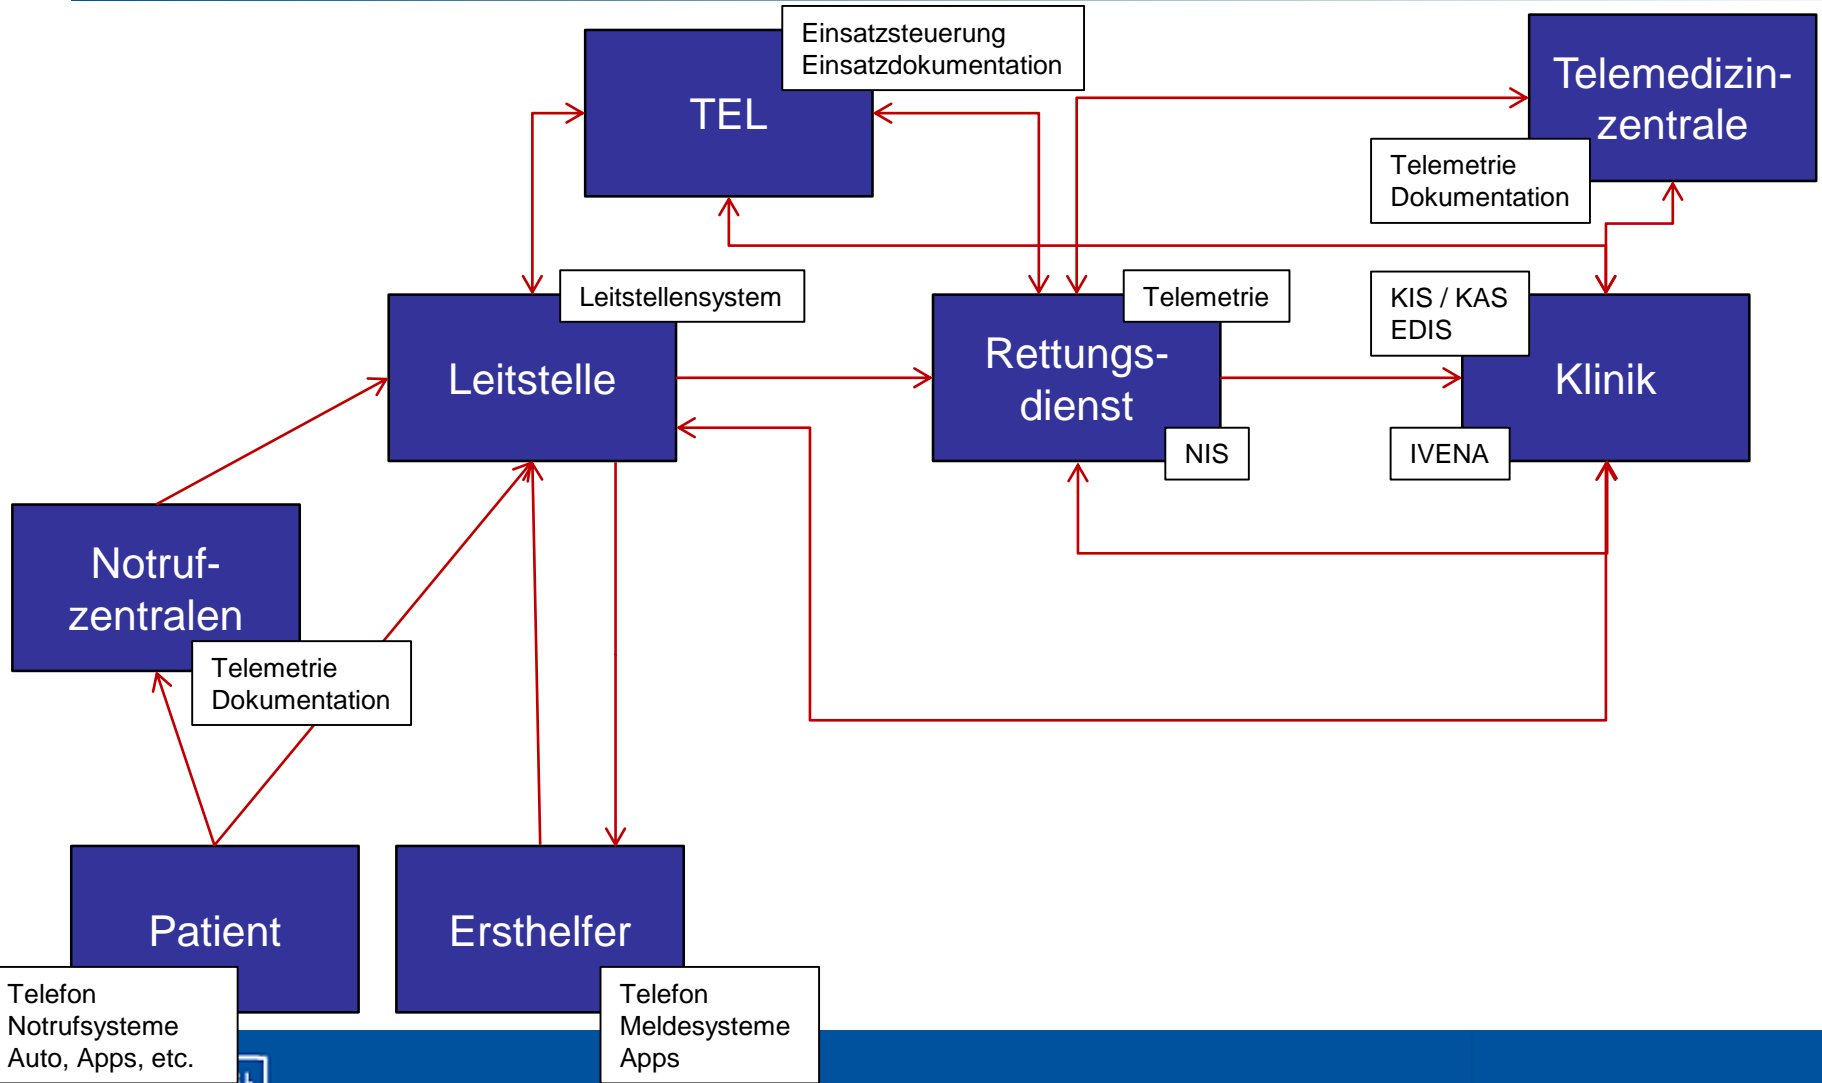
TEL

Einsatzsteuerung
Einsatzdokumentation

Telemedizin-
zentrale

Telemetrie
Dokumentation

Leitstellensystem

Leitstelle

Telemetrie

Rettungs-
dienst

NIS

KIS / KAS
EDIS

Klinik

IVENA

Notruf-
zentralen

Telemetrie
Dokumentation

Patient

Telefon
Notrufsysteme
Auto, Apps, etc.

Ersthelfer

Telefon
Meldesysteme
Apps